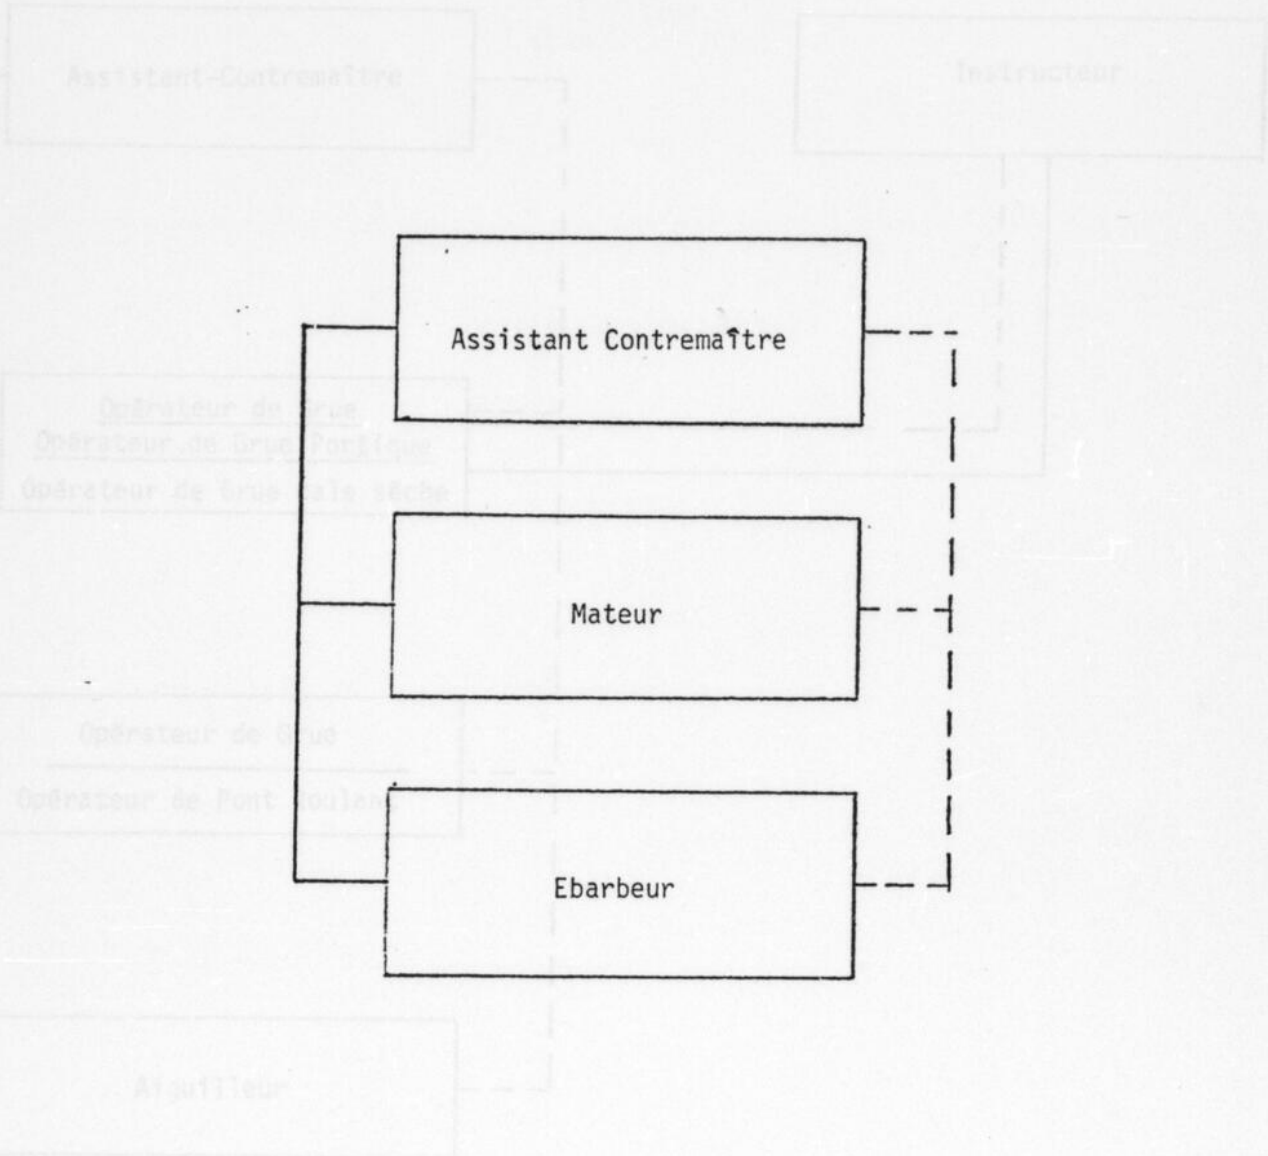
Assistant-Contremaître

Instructeur

Assistant Contremaître

Opérateur de Grue
Opérateur de Grue Portique
Opérateur de Grue Cale sèche

Mateur

Opérateur de Grue
Opérateur de Pont Roulant

Ebarbeur

Aiguilleur